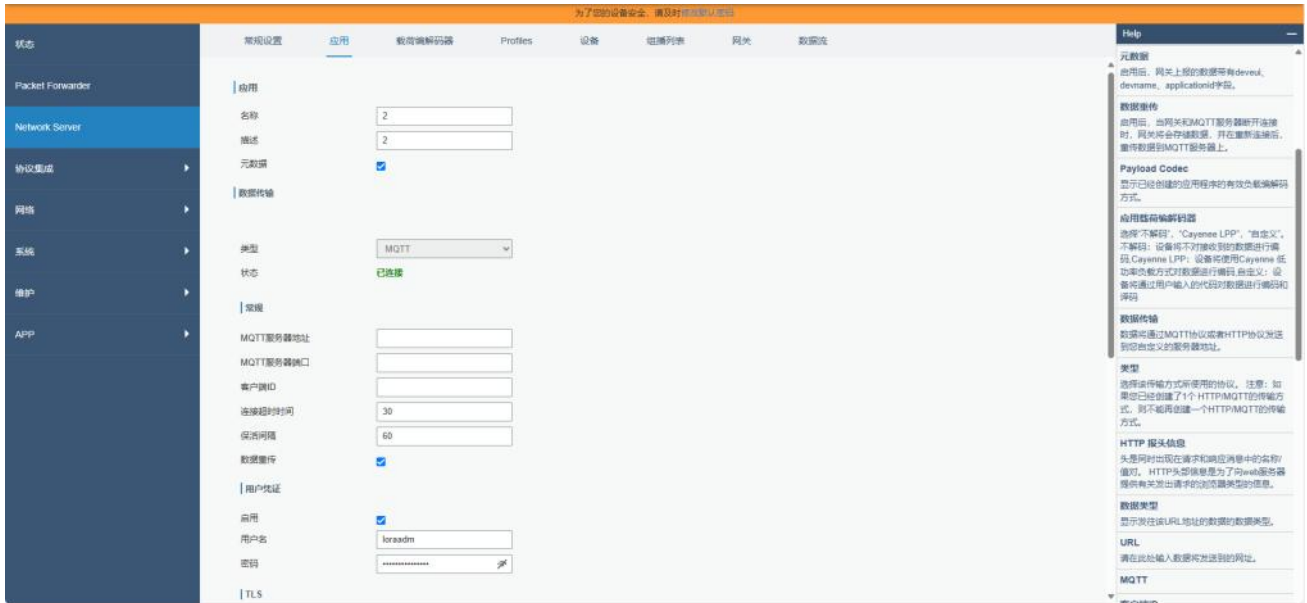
为了您的设备安全，请及时修改默认密码

状态
Packet Forwarder
Network Server
协议集成
网络
系统
维护
APP

常规设置　应用　载荷编解码器　Profiles　设备　组播列表　网关　数据流

应用
名称 2
描述 2
元数据

数据传输

类型 MQTT
状态 已连接

常规
MQTT服务器地址
MQTT服务器端口
客户端ID
连接超时时间 30
保活间隔 60
数据重传

用户凭证
启用
用户名 loraadm
密码 ••••••••••••••••

TLS

Help

元数据
启用后，网关上报的数据带有deveui、devname、applicationid字段。

数据重传
启用后，当网关和MQTT服务器断开连接时，网关将会存储数据，并在重新连接后，重传数据到MQTT服务器上。

Payload Codec
显示已经创建的应用程序的有效负载编解码方式。

应用载荷编解码器
选择"不解码"、"Cayenne LPP"、"自定义"。不解码：设备将不对接收到的数据进行编码,Cayenne LPP：设备将使用Cayenne 低功率负载方式对数据进行编码,自定义：设备将通过用户输入的代码对数据进行编码和译码

数据传输
数据将通过MQTT协议或者HTTP协议发送到您自定义的服务器地址。

类型
选择该传输方式所使用的协议。注意：如果您已经创建了1个 HTTP/MQTT的传输方式，则不能再创建一个HTTP/MQTT的传输方式。

HTTP 报头信息
头是同时出现在请求和响应消息中的名称/值对。HTTP头部信息是为了向web服务器提供有关发出请求的浏览器类型的信息。

数据类型
显示发往该URL地址的数据的数据类型。

URL
请在此处输入数据将发送到的网址。

MQTT